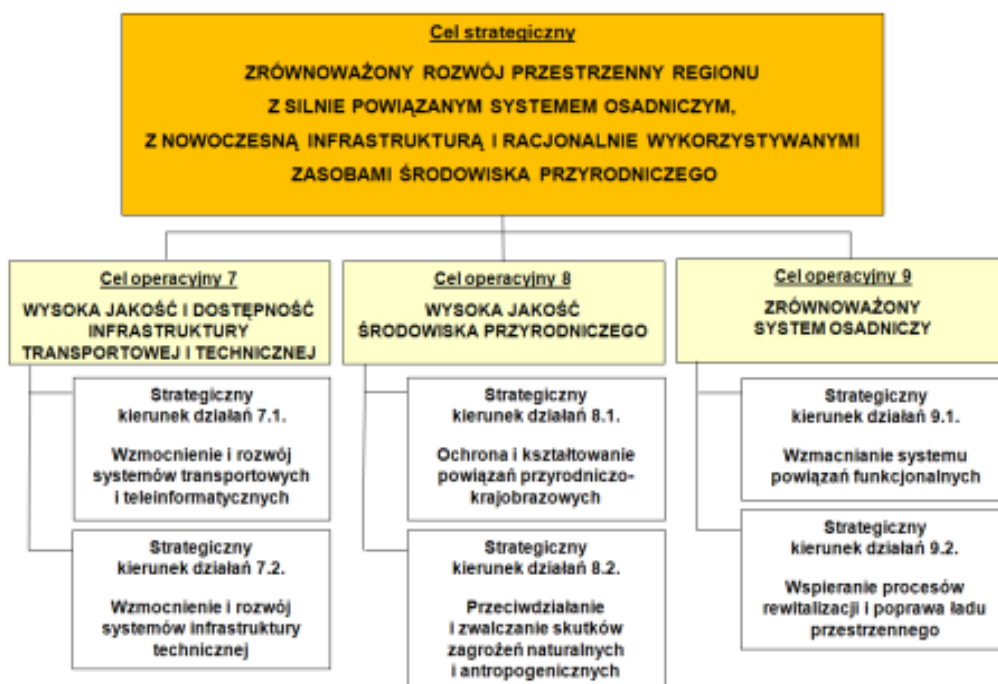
Cel strategiczny

ZRÓWNOWAŻONY ROZWÓJ PRZESTRZENNY REGIONU Z SILNIE POWIĄZANYM SYSTEMEM OSADNICZYM, Z NOWOCZESNĄ INFRASTRUKTURĄ I RACJONALNIE WYKORZYSTYWANYMI ZASOBAMI ŚRODOWISKA PRZYRODNICZEGO

Cel operacyjny 7

WYSOKA JAKOŚĆ I DOSTĘPNOŚĆ INFRASTRUKTURY TRANSPORTOWEJ I TECHNICZNEJ

Strategiczny kierunek działań 7.1.

Wzmocnienie i rozwój systemów transportowych i teleinformatycznych

Strategiczny kierunek działań 7.2.

Wzmocnienie i rozwój systemów infrastruktury technicznej

Cel operacyjny 8

WYSOKA JAKOŚĆ ŚRODOWISKA PRZYRODNICZEGO

Strategiczny kierunek działań 8.1.

Ochrona i kształtowanie powiązań przyrodniczo-krajobrazowych

Strategiczny kierunek działań 8.2.

Przeciwdziałanie i zwalczanie skutków zagrożeń naturalnych i antropogenicznych

Cel operacyjny 9

ZRÓWNOWAŻONY SYSTEM OSADNICZY

Strategiczny kierunek działań 9.1.

Wzmacnianie systemu powiązań funkcjonalnych

Strategiczny kierunek działań 9.2.

Wspieranie procesów rewitalizacji i poprawa ładu przestrzennego